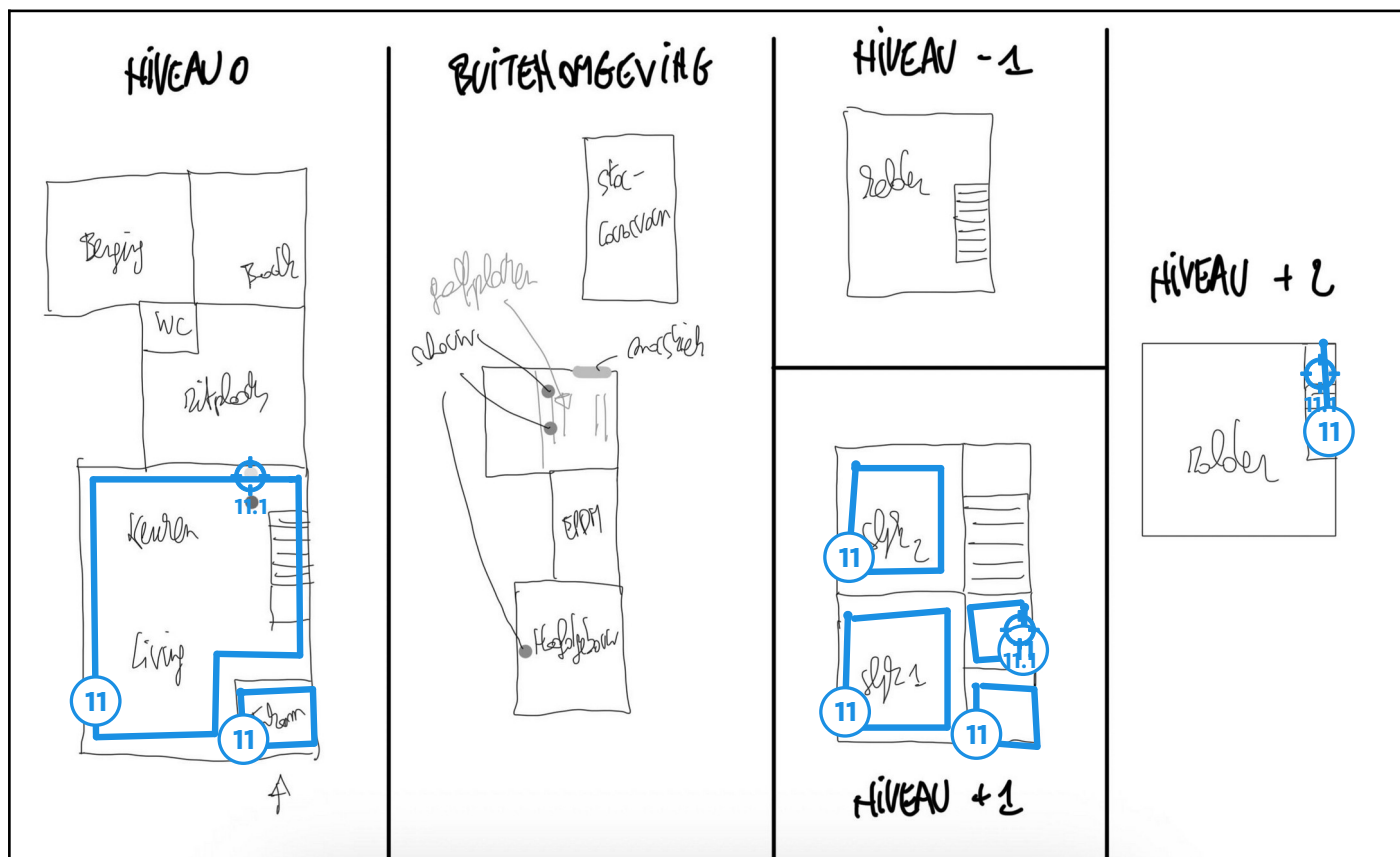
NIVEAU 0

Berging

Badk

WC

Zitplaats

11.1

Keuken

Living

11

11

Kam

BUITENOMGEVING

Sta-caravan

golfplaten

zolder

aansluiting

EPDM

Hoofdgebouw

NIVEAU -1

zolder

NIVEAU +2

11.1

11

zolder

11

slpk 2

11

slpk 1

11.1

11

NIVEAU +1